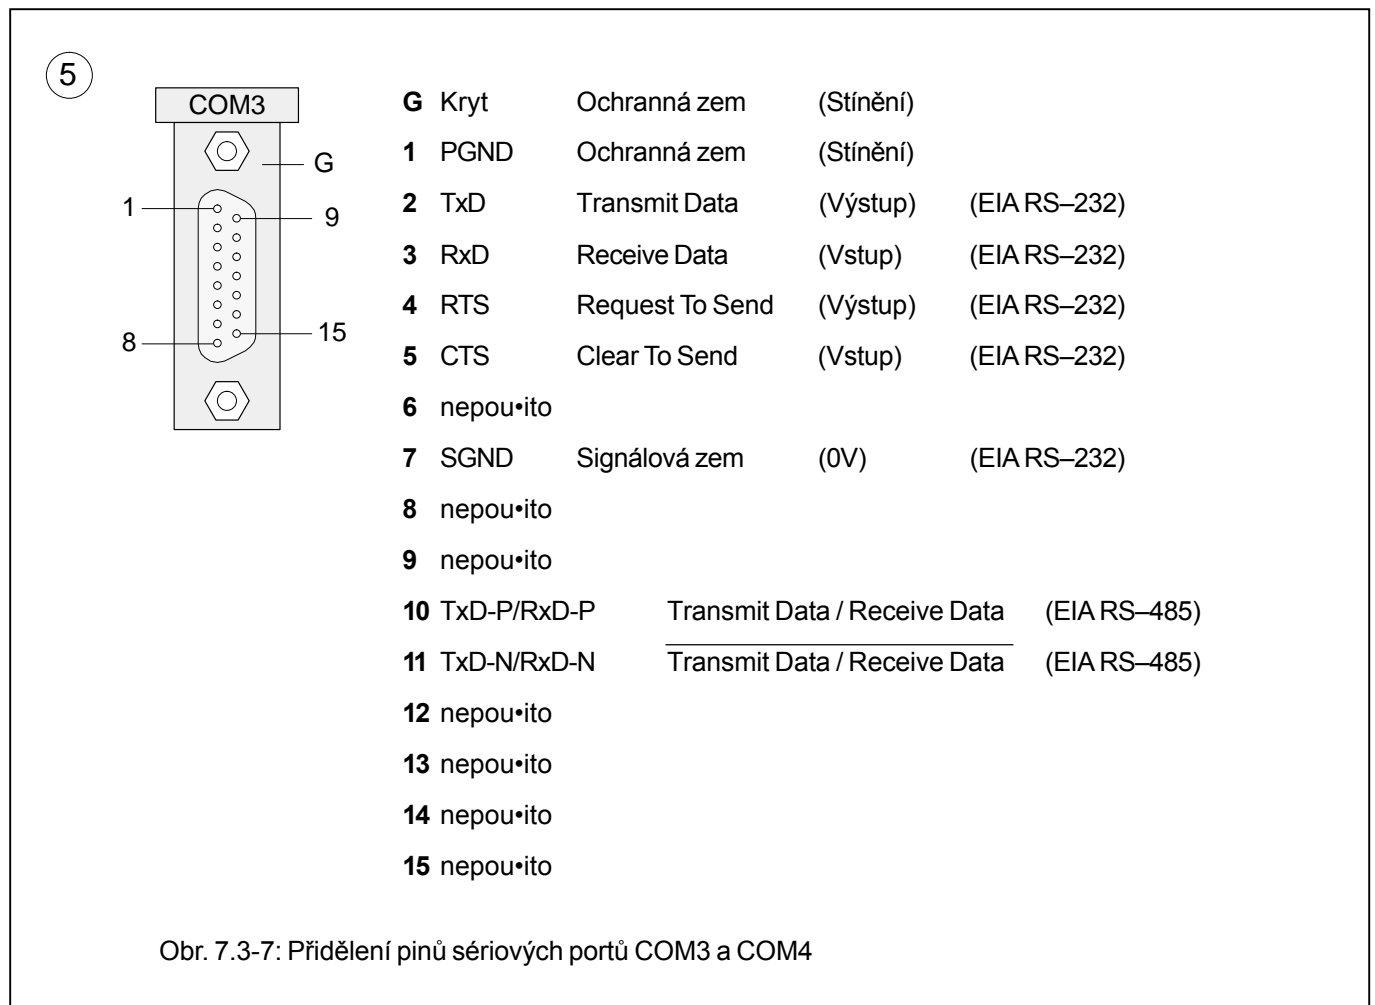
5

COM3

G

1

9

8

15

| | | | | |
|---|---|---|---|---|
| **G** | Kryt | Ochranná zem | (Stínění) | |
| **1** | PGND | Ochranná zem | (Stínění) | |
| **2** | TxD | Transmit Data | (Výstup) | (EIA RS–232) |
| **3** | RxD | Receive Data | (Vstup) | (EIA RS–232) |
| **4** | RTS | Request To Send | (Výstup) | (EIA RS–232) |
| **5** | CTS | Clear To Send | (Vstup) | (EIA RS–232) |
| **6** | nepou•ito | | | |
| **7** | SGND | Signálová zem | (0V) | (EIA RS–232) |
| **8** | nepou•ito | | | |
| **9** | nepou•ito | | | |
| **10** | TxD-P/RxD-P | Transmit Data / Receive Data | | (EIA RS–485) |
| **11** | TxD-N/RxD-N | $\overline{\text{Transmit Data / Receive Data}}$ | | (EIA RS–485) |
| **12** | nepou•ito | | | |
| **13** | nepou•ito | | | |
| **14** | nepou•ito | | | |
| **15** | nepou•ito | | | |

Obr. 7.3-7: Přidělení pinů sériových portů COM3 a COM4